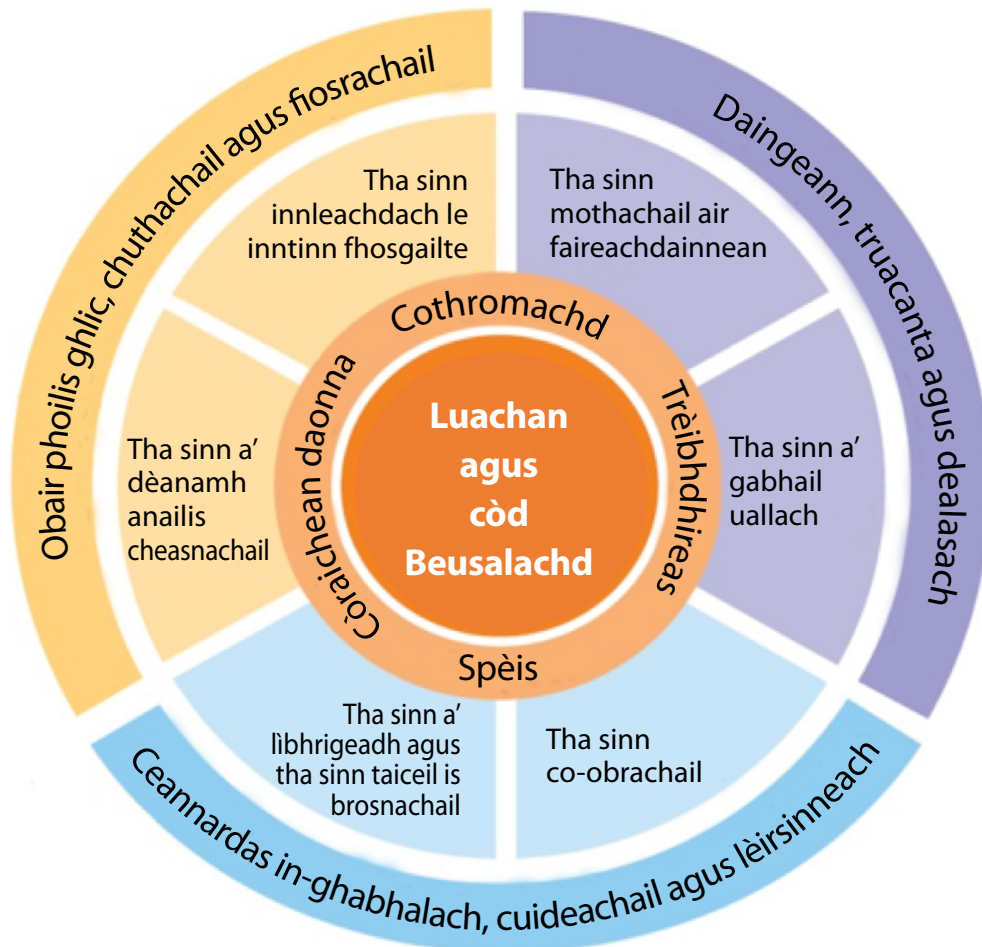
Obair phoilis ghlic, chuthachail agus fiosrachail

Daingeann, truacanta agus dealasach

Ceannardas in-ghabhalach, cuideachail agus lèirsinneach

Tha sinn innleachdach le inntinn fhosgailte

Tha sinn mothachail air faireachdainnean

Tha sinn a' dèanamh anailis cheasnachail

Tha sinn a' gabhail uallach

Tha sinn a' lìbhrigeadh agus tha sinn taiceil is brosnachail

Tha sinn co-obrachail

Cothromachd

Trèibhdhireas

Spèis

Còraichean daonna

Luachan agus còd Beusalachd